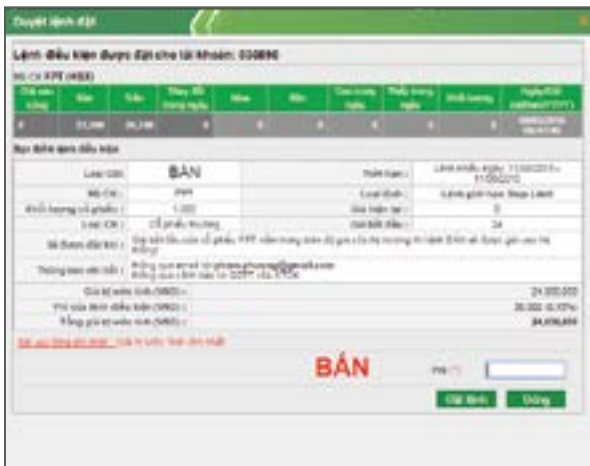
Duyệt lệnh đặt

Lệnh điều kiện được đặt cho tài khoản: 038890

Mã CK FPT (HOSE)

| Giá sàn cũng | Sàn | Trần | Thay đổi trong ngày | Mua | Bán | Cao trong ngày | Thấp trong ngày | Khối lượng | Ngày/Giờ (dd/mm/yyyy) |
|---|---|---|---|---|---|---|---|---|---|
| 0 | 23,300 | 26,300 | 0 | 0 | 0 | 0 | 0 | 0 | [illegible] |

Đặc điểm lệnh điều kiện

| Loại GD: | BÁN | Thời hạn: | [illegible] |
|---|---|---|---|
| Mã CK: | FPT | Loại lệnh: | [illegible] |
| Khối lượng cổ phiếu: | 1,000 | Giá hiện tại: | 0 |
| Loại CK: | Cổ phiếu thường | Giá kích hoạt: | 24 |

Mô tả lệnh đặt khi: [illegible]

Thông báo kết quả: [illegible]

Giá trị ước tính (VND): 24,000,000
Phí của lệnh điều kiện (VND): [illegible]
Tổng giá trị ước tính (VND): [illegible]

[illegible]

BÁN

PIN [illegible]

Đặt lệnh Đóng